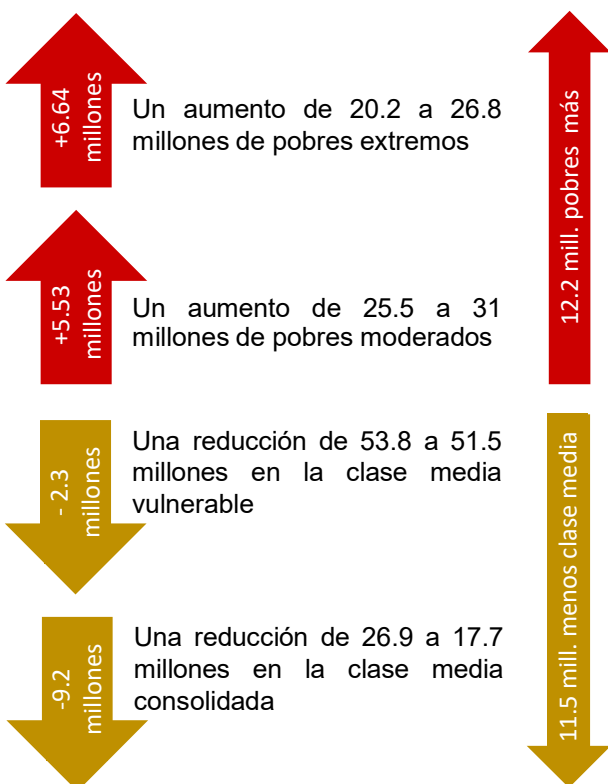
+6.64 millones

Un aumento de 20.2 a 26.8 millones de pobres extremos

+5.53 millones

Un aumento de 25.5 a 31 millones de pobres moderados

- 2.3 millones

Una reducción de 53.8 a 51.5 millones en la clase media vulnerable

-9.2 millones

Una reducción de 26.9 a 17.7 millones en la clase media consolidada

12.2 mill. pobres más

11.5 mill. menos clase media